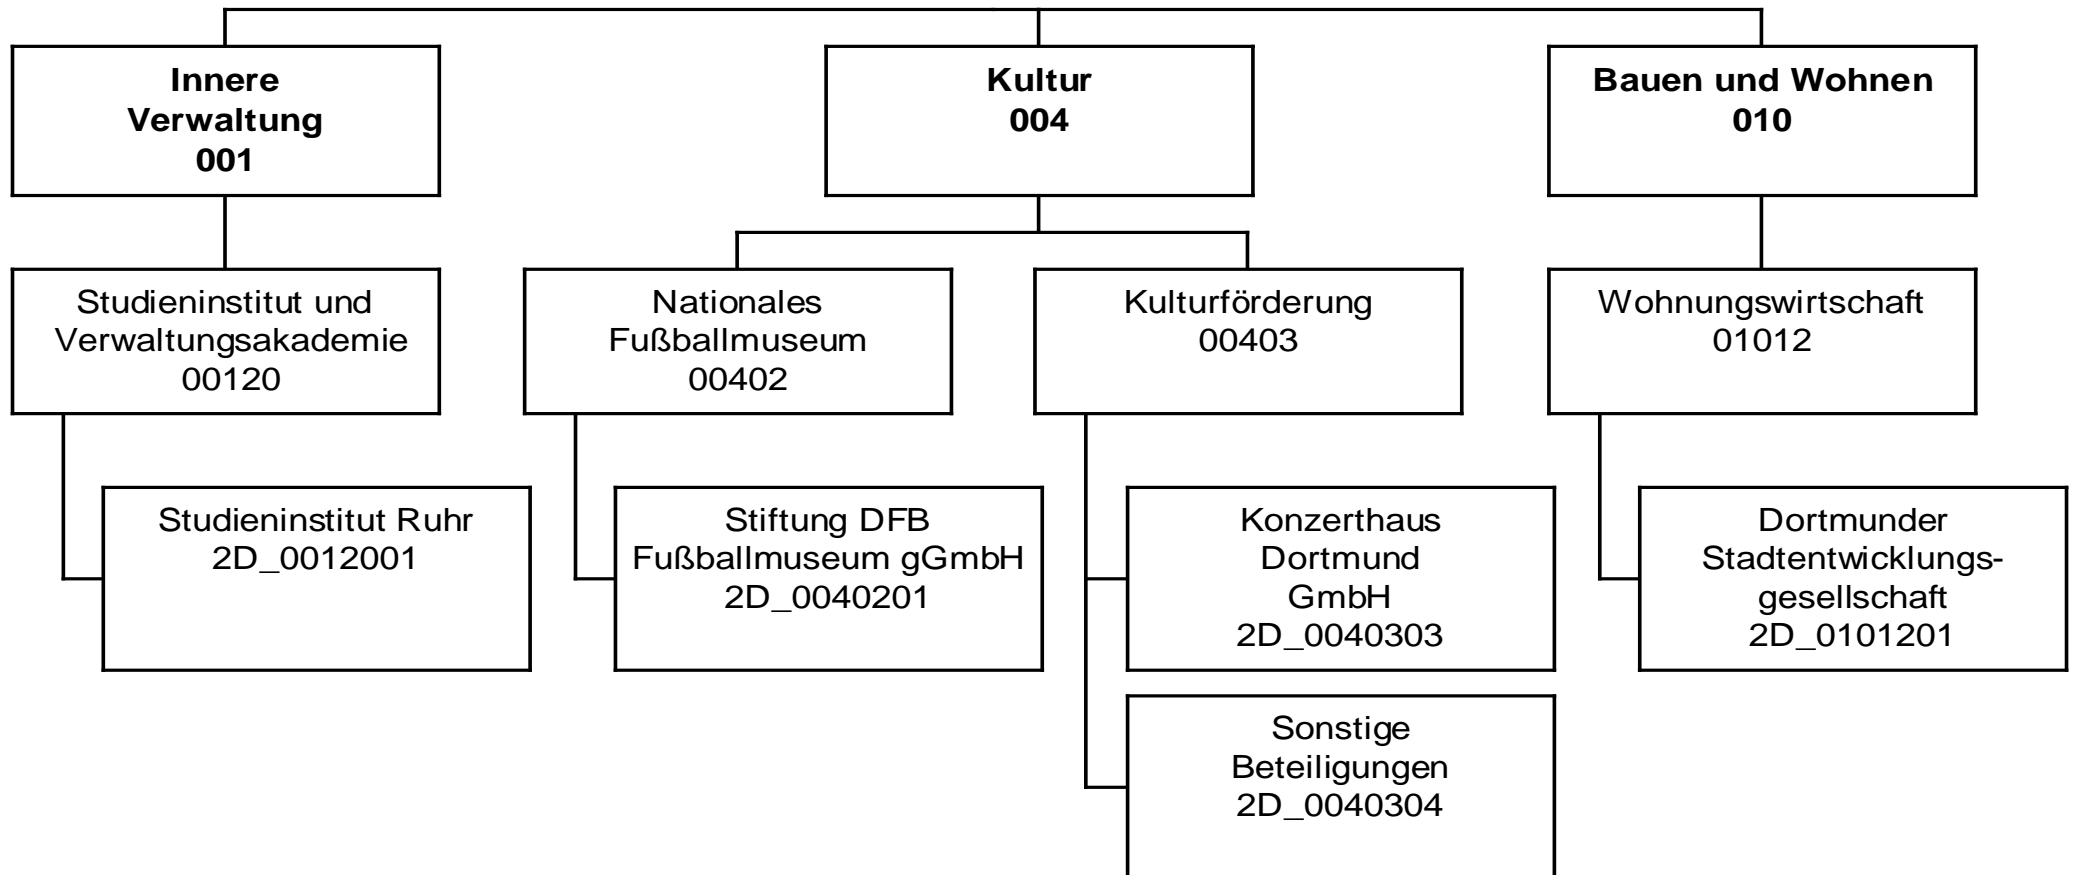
Innere Verwaltung 001

Kultur 004

Bauen und Wohnen 010

Studieninstitut und Verwaltungsakademie 00120

Nationales Fußballmuseum 00402

Kulturförderung 00403

Wohnungswirtschaft 01012

Studieninstitut Ruhr 2D_0012001

Stiftung DFB Fußballmuseum gGmbH 2D_0040201

Konzerthaus Dortmund GmbH 2D_0040303

Dortmunder Stadtentwicklungsgesellschaft 2D_0101201

Sonstige Beteiligungen 2D_0040304